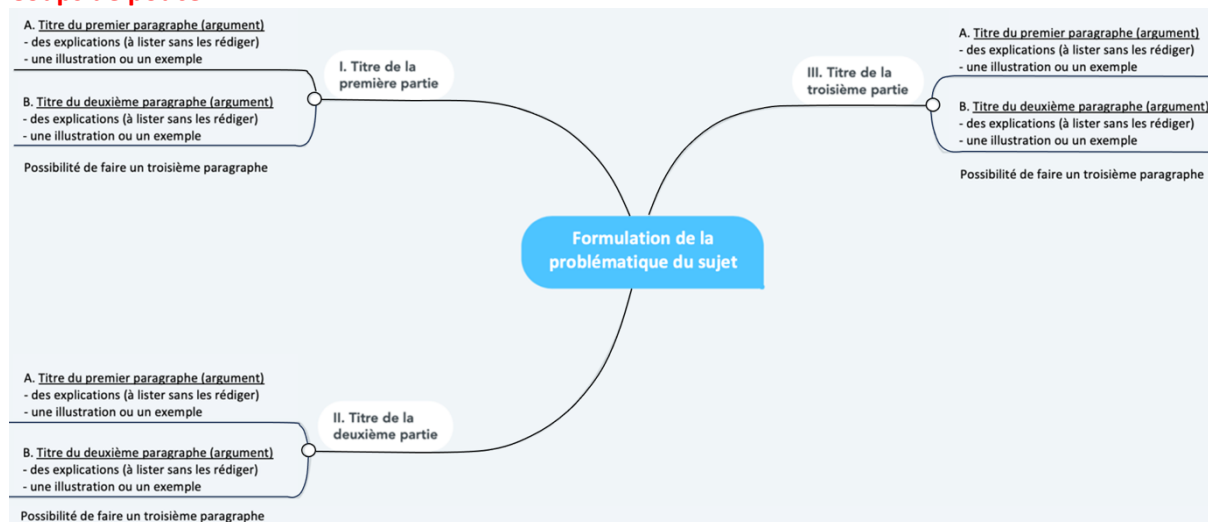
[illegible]

A. Titre du premier paragraphe (argument)
- des explications (à lister sans les rédiger)
- une illustration ou un exemple

I. Titre de la première partie

B. Titre du deuxième paragraphe (argument)
- des explications (à lister sans les rédiger)
- une illustration ou un exemple

Possibilité de faire un troisième paragraphe

III. Titre de la troisième partie

A. Titre du premier paragraphe (argument)
- des explications (à lister sans les rédiger)
- une illustration ou un exemple

B. Titre du deuxième paragraphe (argument)
- des explications (à lister sans les rédiger)
- une illustration ou un exemple

Possibilité de faire un troisième paragraphe

Formulation de la problématique du sujet

A. Titre du premier paragraphe (argument)
- des explications (à lister sans les rédiger)
- une illustration ou un exemple

II. Titre de la deuxième partie

B. Titre du deuxième paragraphe (argument)
- des explications (à lister sans les rédiger)
- une illustration ou un exemple

Possibilité de faire un troisième paragraphe